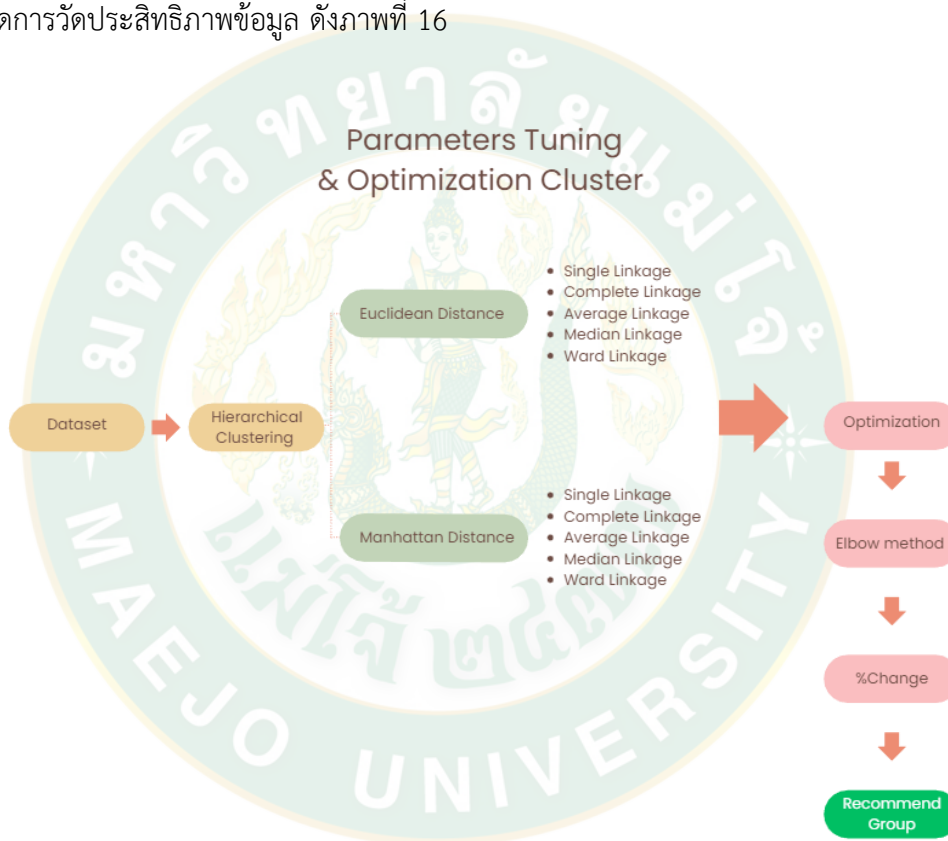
ดการวัดประสิทธิภาพข้อมูล ดังภาพที่ 16

มหาวิทยาลัยแม่โจ้

Parameters Tuning
& Optimization Cluster

Euclidean Distance

• Single Linkage
• Complete Linkage
• Average Linkage
• Median Linkage
• Ward Linkage

Dataset

Hierarchical Clustering

Optimization

Manhattan Distance

• Single Linkage
• Complete Linkage
• Average Linkage
• Median Linkage
• Ward Linkage

Elbow method

%Change

Recommend Group

MAEJO UNIVERSITY